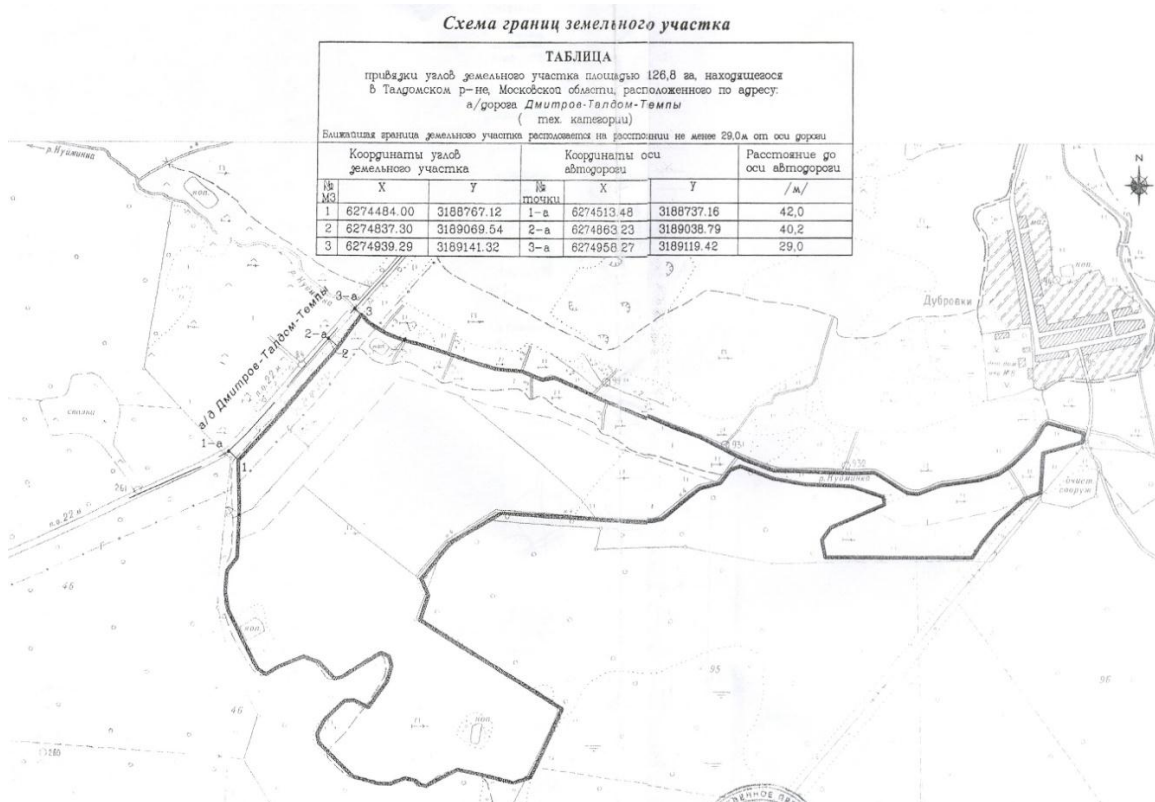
Схема границ земельного участка

ТАБЛИЦА
привязки углов земельного участка площадью 126,8 га, находящегося в Талдомском р-не, Московской области, расположенного по адресу:
а/дорога Дмитров-Талдом-Темпы
( тех. категории)
Ближайшая граница земельного участка расположена на расстоянии не менее 29,0м от оси дороги

| Координаты углов земельного участка | | | Координаты оси автодороги | | | Расстояние до оси автодороги |
|---|---|---|---|---|---|---|
| № МЗ | X | Y | № точки | X | Y | /м/ |
| 1 | 6274484.00 | 3188767.12 | 1-а | 6274513.48 | 3188737.16 | 42,0 |
| 2 | 6274837.30 | 3189069.54 | 2-а | 6274863.23 | 3189038.79 | 40,2 |
| 3 | 6274939.29 | 3189141.32 | 3-а | 6274958.27 | 3189119.42 | 29,0 |

р. Нушпинка
N
р. Нушпинка
3-а
3
2-а
2
а/д Дмитров-Талдом-Темпы
1-а
1
Дубровки
р. Нушпинка
очист. сооруж.
46
46
95
96